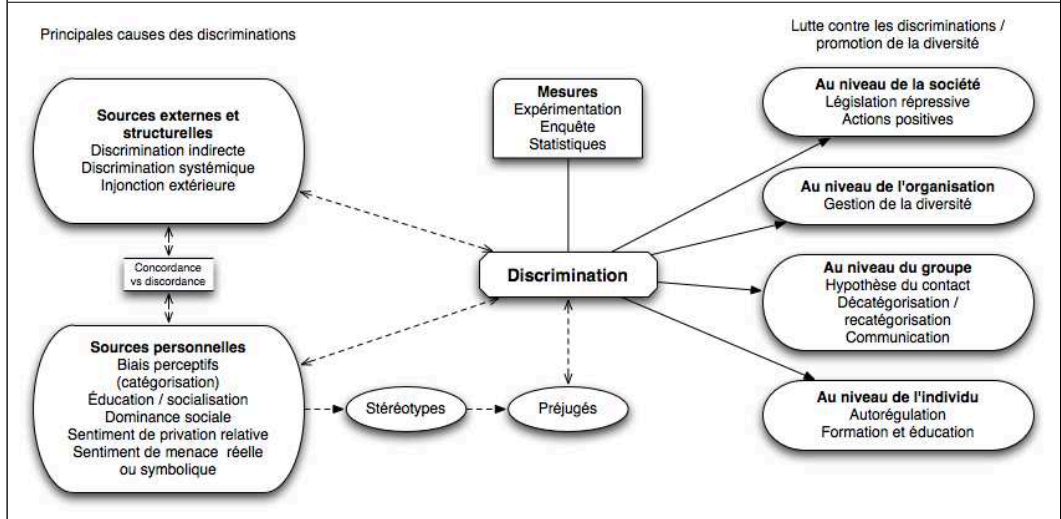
Principales causes des discriminations

Lutte contre les discriminations / promotion de la diversité

**Sources externes et structurelles**
Discrimination indirecte
Discrimination systémique
Injonction extérieure

**Mesures**
Expérimentation
Enquête
Statistiques

**Au niveau de la société**
Législation répressive
Actions positives

**Au niveau de l'organisation**
Gestion de la diversité

Concordance vs discordance

**Discrimination**

**Au niveau du groupe**
Hypothèse du contact
Décatégorisation / recatégorisation
Communication

**Sources personnelles**
Biais perceptifs (catégorisation)
Éducation / socialisation
Dominance sociale
Sentiment de privation relative
Sentiment de menace réelle ou symbolique

Stéréotypes

Préjugés

**Au niveau de l'individu**
Autorégulation
Formation et éducation